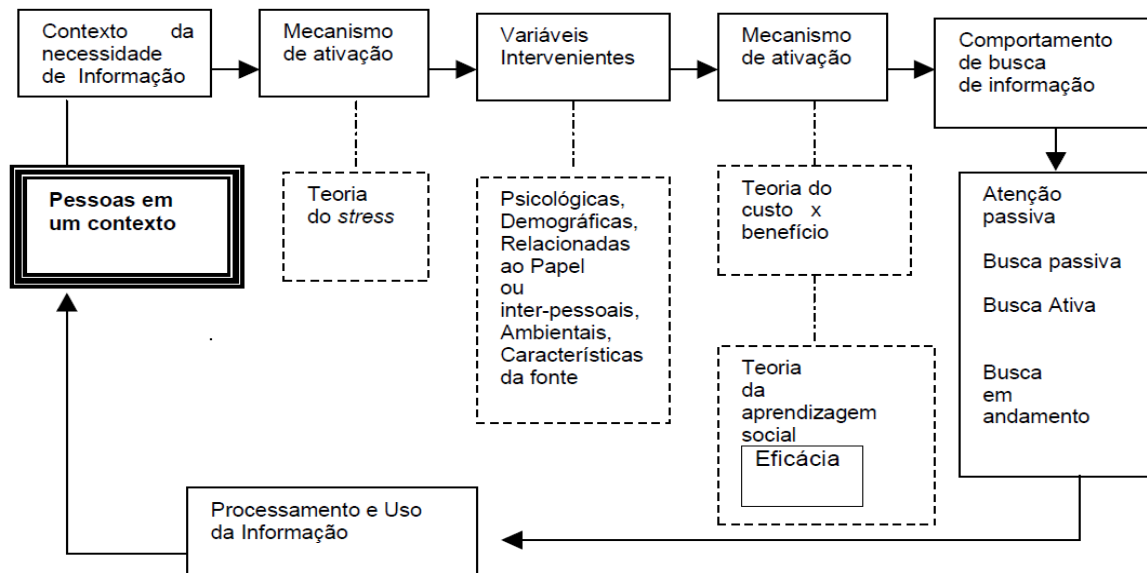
Contexto da necessidade de Informação

Mecanismo de ativação

Variáveis Intervenientes

Mecanismo de ativação

Comportamento de busca de informação

Pessoas em um contexto

Teoria do *stress*

Psicológicas, Demográficas, Relacionadas ao Papel ou inter-pessoais, Ambientais, Características da fonte

Teoria do custo x benefício

Atenção passiva

Busca passiva

Busca Ativa

Busca em andamento

Teoria da aprendizagem social

Eficácia

Processamento e Uso da Informação